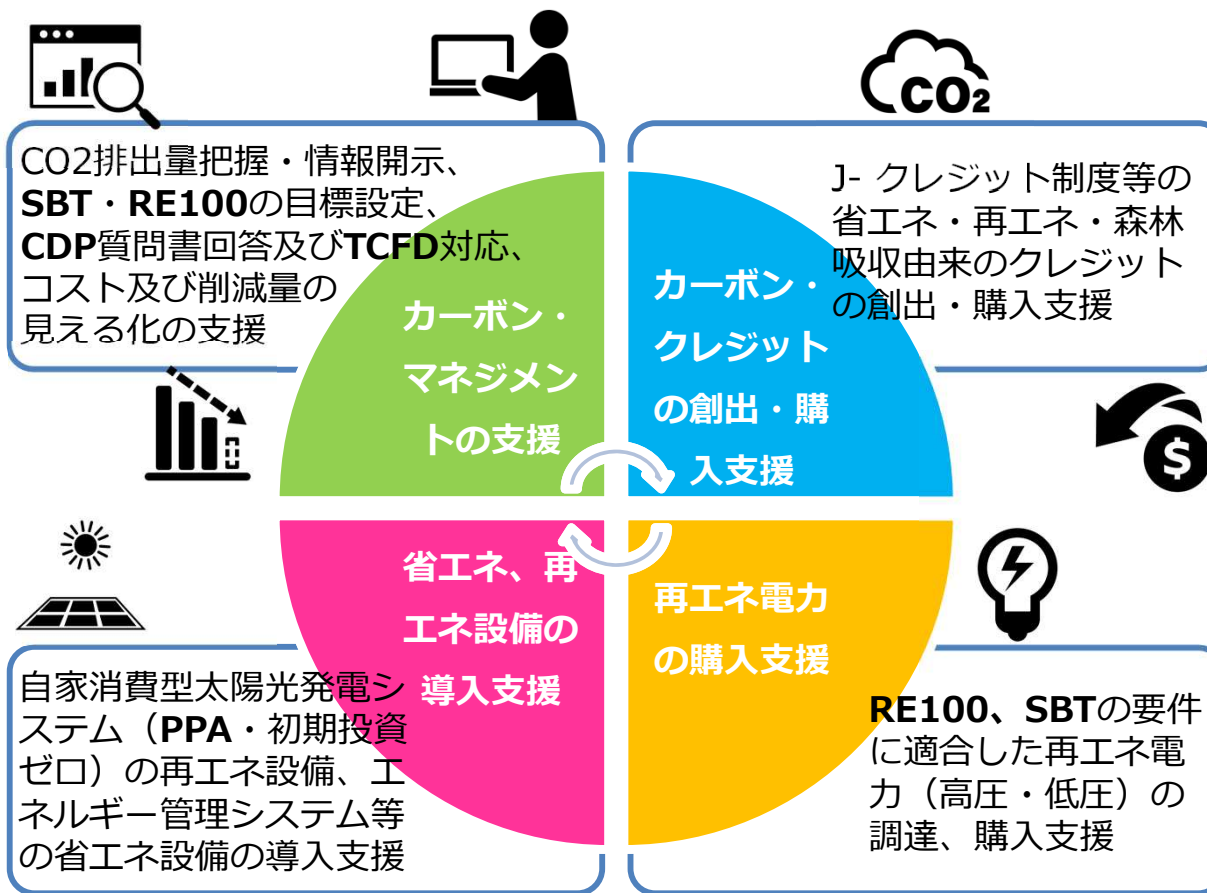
CO2排出量把握・情報開示、SBT・RE100の目標設定、CDP質問書回答及びTCFD対応、コスト及び削減量の見える化の支援

カーボン・マネジメントの支援

$CO_2$

J- クレジット制度等の省エネ・再エネ・森林吸収由来のクレジットの創出・購入支援

カーボン・クレジットの創出・購入支援

省エネ、再エネ設備の導入支援

自家消費型太陽光発電システム（PPA・初期投資ゼロ）の再エネ設備、エネルギー管理システム等の省エネ設備の導入支援

再エネ電力の購入支援

RE100、SBTの要件に適合した再エネ電力（高圧・低圧）の調達、購入支援